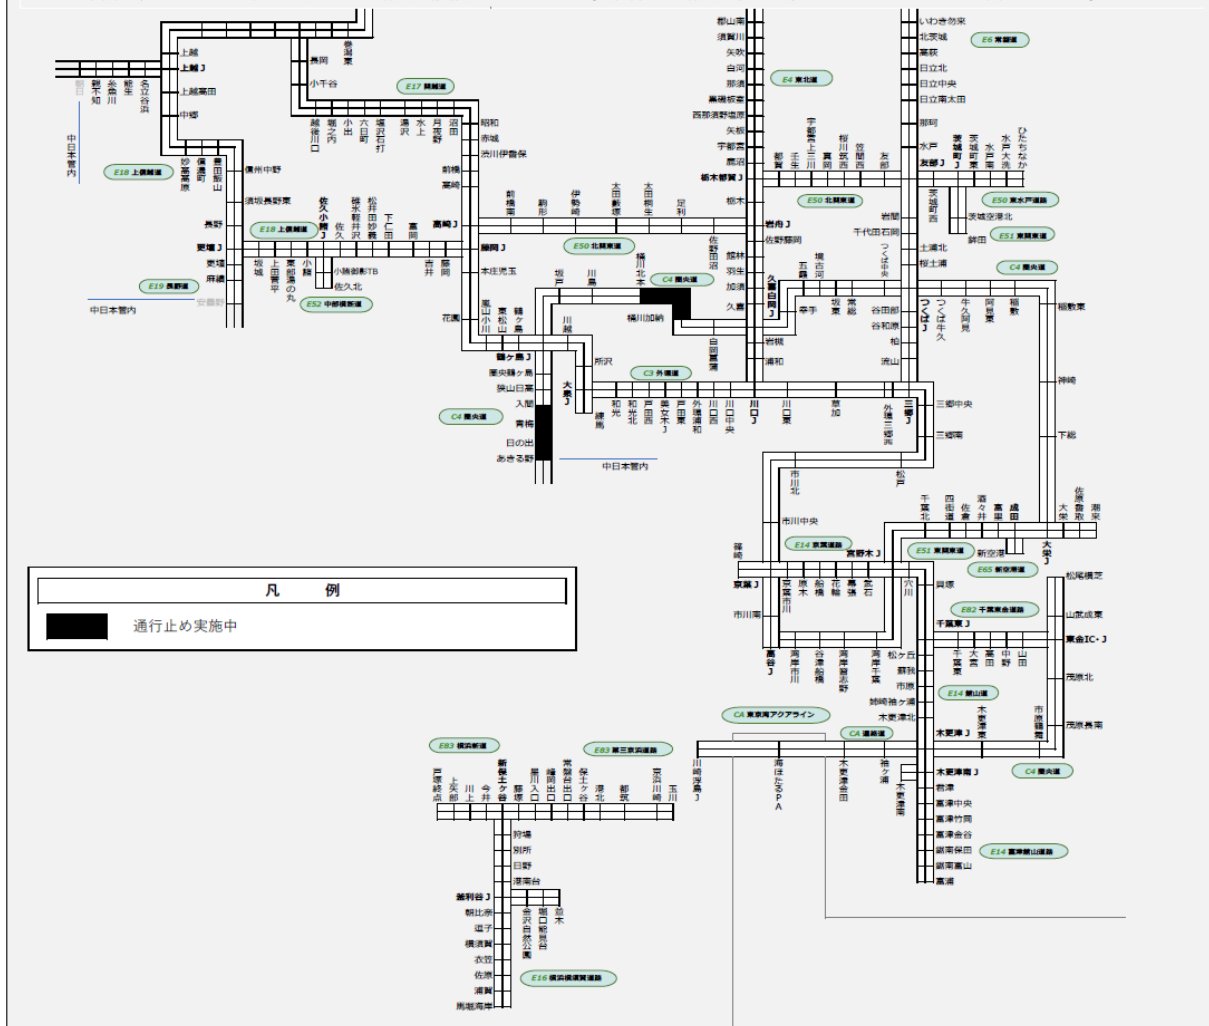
上越
上越J
上越高田
中郷
新井
妙高高原
信濃町
豊田飯山
信州中野
須坂長野東
長野
更埴J
更埴
麻績
安曇野
中日本管内
E18 上信越道
E19 長野道
E18 上信越道
坂城
上田菅平
東部湯の丸
小諸
小諸御影TB
佐久北
佐久小諸J
佐久
碓氷軽井沢
松井田妙義
下仁田
富岡
吉井
藤岡
E52 中部横断道
長岡
越後川口
堀之内
小出
六日町
塩沢石打
湯沢
水上
月夜野
沼田
昭和
赤城
渋川伊香保
前橋
高崎
高崎J
藤岡J
本庄児玉
花園
嵐山小川
東松山
鶴ヶ島
鶴ヶ島J
圏央鶴ヶ島
狭山日高
入間
青梅
日の出
あきる野
中日本管内
E17 関越道
長岡J
小千谷
前橋南
駒形
伊勢崎
太田桐生
太田藪塚
足利
佐野田沼
E50 北関東道
坂戸
川島
桶川北本
C4 圏央道
桶川加納
川越
所沢
白岡菖蒲
大泉J
練馬
和光
和光北
戸田西
美女木J
戸田東
外環浦和
川口西
川口中央
川口J
川口東
草加
外環三郷西
三郷J
C3 外環道
C4 圏央道
郡山南
須賀川
矢吹
白河
那須
黒磯板室
西那須野塩原
矢板
宇都宮
鹿沼
栃木都賀J
栃木
岩舟J
佐野藤岡
館林
羽生
加須
久喜白岡J
久喜
岩槻
浦和
E4 東北道
都賀
壬生
宇都宮上三川
真岡
桜川筑西
笠間西
友部
E50 北関東道
岩間
千代田石岡
土浦北
桜土浦
つくば中央
境古河
五霞
幸手
坂東
常総
谷田部
谷和原
柏
流山
三郷中央
三郷南
いわき勿来
北茨城
高萩
日立北
日立中央
日立南太田
那珂
水戸
友部J
E6 常磐道
茨城町西
茨城町J
水戸南
茨城空港北
鉾田
茨城町東
水戸大洗
ひたちなか
E50 東水戸道路
E51 東関東道
C4 圏央道
つくばJ
つくば牛久
牛久阿見
阿見東
稲敷
稲敷東
神崎
下総
大栄J
大栄
佐原香取
潮来
成田
富里
酒々井
佐倉
四街道
千葉北
市川北
松戸
市川中央
篠崎
京葉J
市川南
京葉市川
原木
船橋
花輪
幕張
武石
宮野木J
穴川
E14 京葉道
E51 東関東道
新空港
E65 新空港道
貝塚
E82 千葉東金道路
千葉東J
松尾横芝
山武成東
東金IC・J
湾岸市川
谷津船橋
湾岸習志野
湾岸千葉
葛西J
松ヶ丘
蘇我
市原
姉崎袖ケ浦
木更津北
木更津J
千葉東
大宮
高田
中野
山田
E14 館山道
木更津東
市原鶴舞
茂原北
茂原長南
CA 東京湾アクアライン
CA 連絡道
C4 圏央道
木更津南J
君津
富津中央
富津竹岡
富津金谷
鋸南保田
鋸南富山
富浦
E14 富津館山道路
川崎浮島J
海ほたるPA
木更津金田
袖ケ浦
木更津南
E83 横浜新道
E83 第三京浜道路
戸塚
原宿
上矢部
川上
今井
新保土ケ谷
藤沢
星川
羽沢入口
岸谷
港北
都筑
京浜川崎
玉川
保土ケ谷
常盤台
狩場
別所
日野
港南台
釜利谷J
朝比奈
逗子
横須賀
衣笠
佐原
浦賀
馬堀海岸
金沢自然公園
堀口能見台
並木
E16 横浜横須賀道路
凡例
通行止め実施中